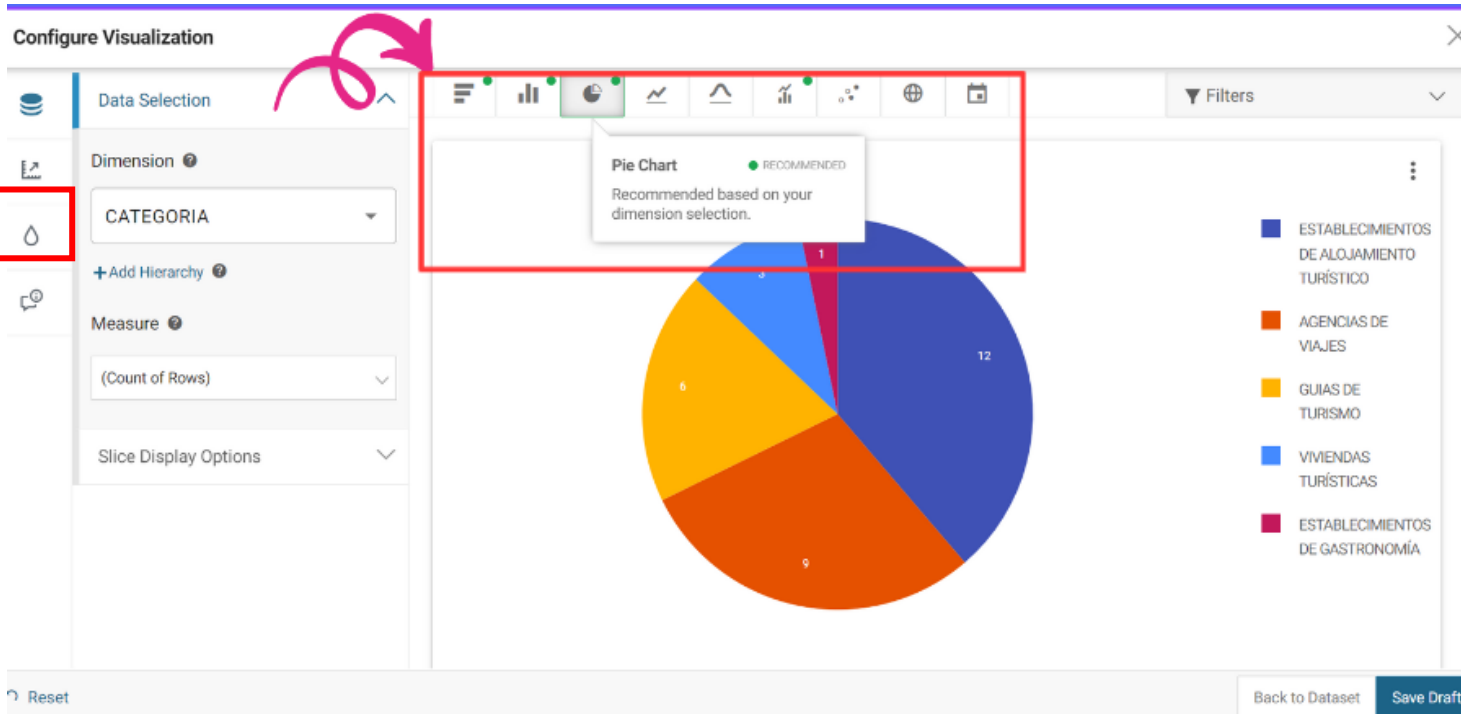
Configure Visualization

Data Selection

Dimension

CATEGORIA

+Add Hierarchy

Measure

(Count of Rows)

Slice Display Options

Filters

Pie Chart RECOMMENDED

Recommended based on your dimension selection.

1

3

12

6

9

ESTABLECIMIENTOS DE ALOJAMIENTO TURÍSTICO

AGENCIAS DE VIAJES

GUIAS DE TURISMO

VIVIENDAS TURÍSTICAS

ESTABLECIMIENTOS DE GASTRONOMÍA

Reset

Back to Dataset

Save Draft